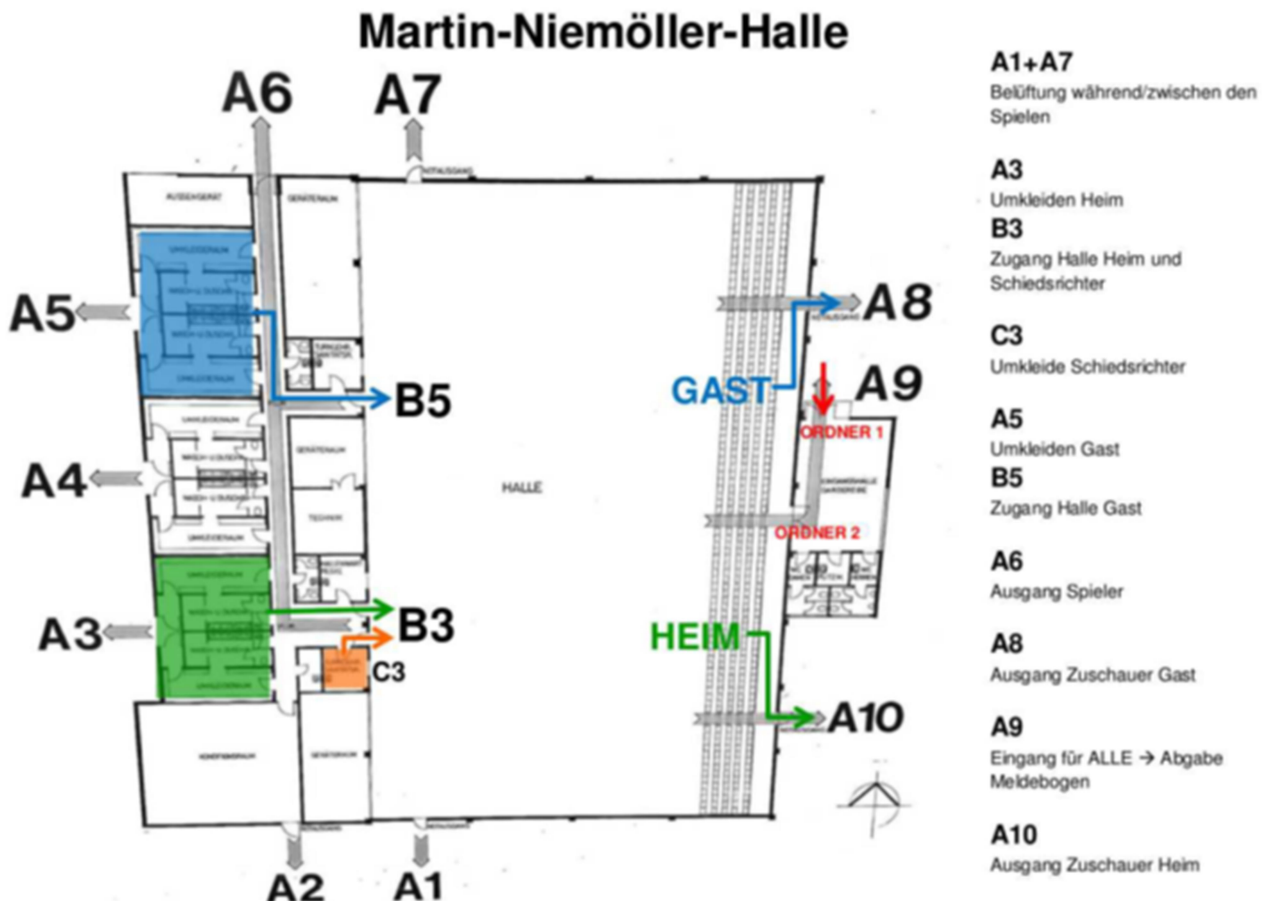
Martin-Niemöller-Halle

A6
A7
A5
B5
A4
A3
B3
C3
A2
A1
HALLE
A8
GAST
A9
ORDNER 1
ORDNER 2
HEIM
A10

A1+A7
Belüftung während/zwischen den Spielen

A3
Umkleiden Heim

B3
Zugang Halle Heim und Schiedsrichter

C3
Umkleide Schiedsrichter

A5
Umkleiden Gast

B5
Zugang Halle Gast

A6
Ausgang Spieler

A8
Ausgang Zuschauer Gast

A9
Eingang für ALLE → Abgabe Meldebogen

A10
Ausgang Zuschauer Heim